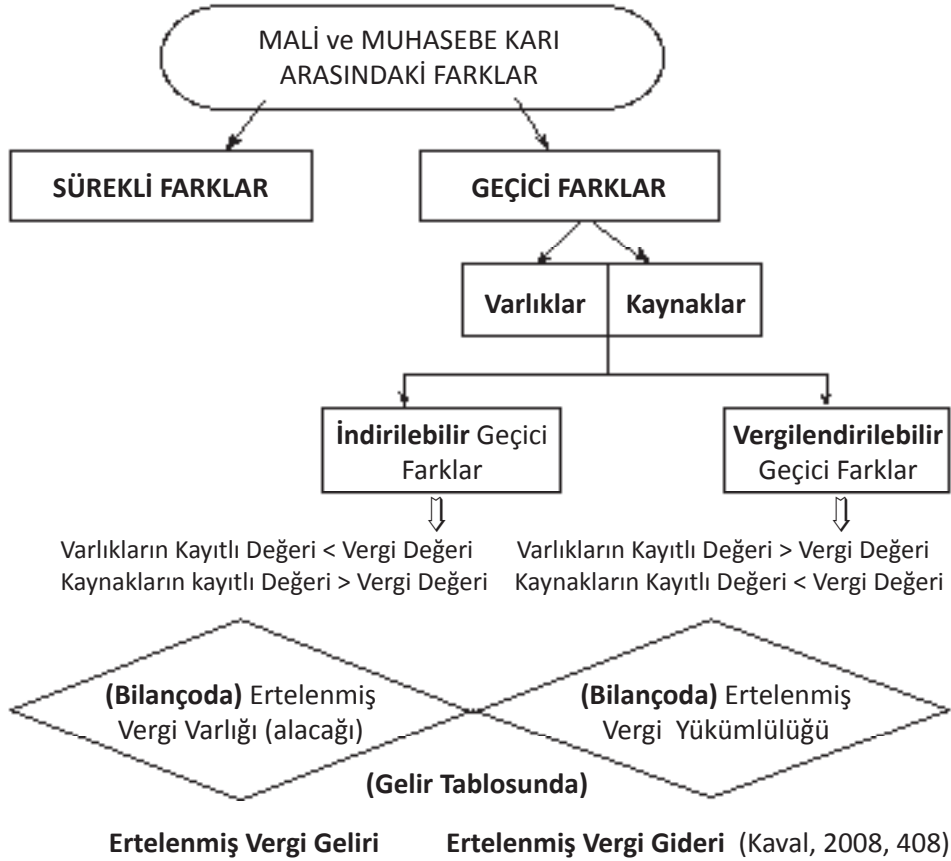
MALİ ve MUHASEBE KARI ARASINDAKİ FARKLAR

SÜREKLİ FARKLAR

GEÇİCİ FARKLAR

Varlıklar

Kaynaklar

İndirilebilir Geçici Farklar

Vergilendirilebilir Geçici Farklar

Varlıkların Kayıtlı Değeri < Vergi Değeri
Kaynakların kayıtlı Değeri > Vergi Değeri

Varlıkların Kayıtlı Değeri > Vergi Değeri
Kaynakların Kayıtlı Değeri < Vergi Değeri

(Bilançoda) Ertelenmiş Vergi Varlığı (alacağı)

(Bilançoda) Ertelenmiş Vergi Yükümlülüğü

(Gelir Tablosunda)

Ertelenmiş Vergi Geliri

Ertelenmiş Vergi Gideri (Kaval, 2008, 408)